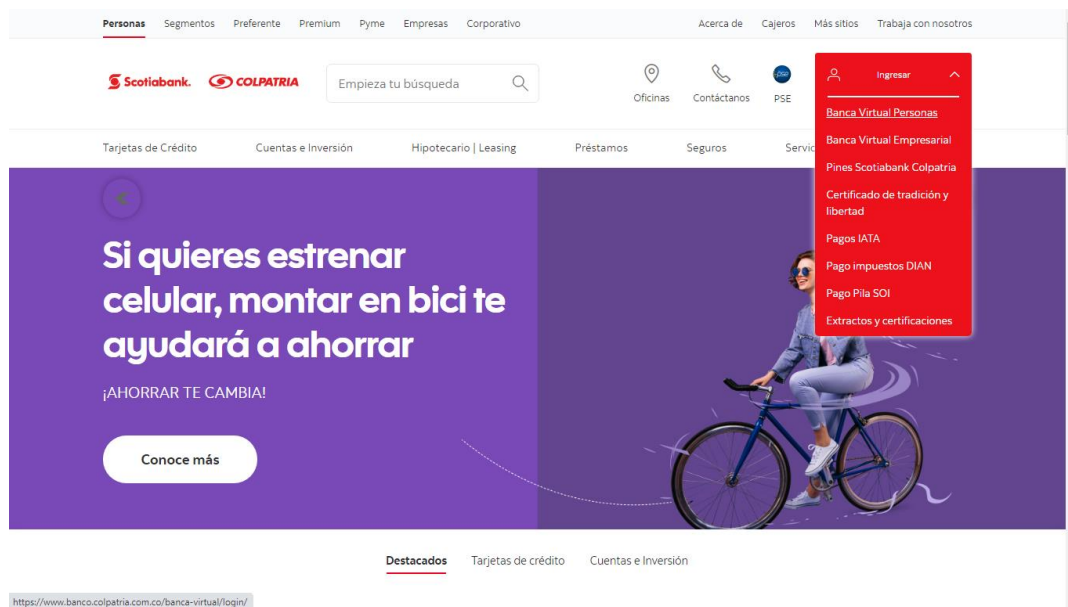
Personas Segmentos Preferente Premium Pyme Empresas Corporativo

Acerca de Cajeros Más sitios Trabaja con nosotros

Scotiabank. COLPATRIA

Empieza tu búsqueda

Oficinas Contáctanos PSE

Ingresar

Banca Virtual Personas
Banca Virtual Empresarial
Pines Scotiabank Colpatria
Certificado de tradición y libertad
Pagos IATA
Pago impuestos DIAN
Pago Pila SOI
Extractos y certificaciones

Tarjetas de Crédito Cuentas e Inversión Hipotecario | Leasing Préstamos Seguros Servic

Si quieres estrenar celular, montar en bici te ayudará a ahorrar

¡AHORRAR TE CAMBIA!

Conoce más

Destacados Tarjetas de crédito Cuentas e Inversión

https://www.banco.colpatria.com.co/banca-virtual/login/